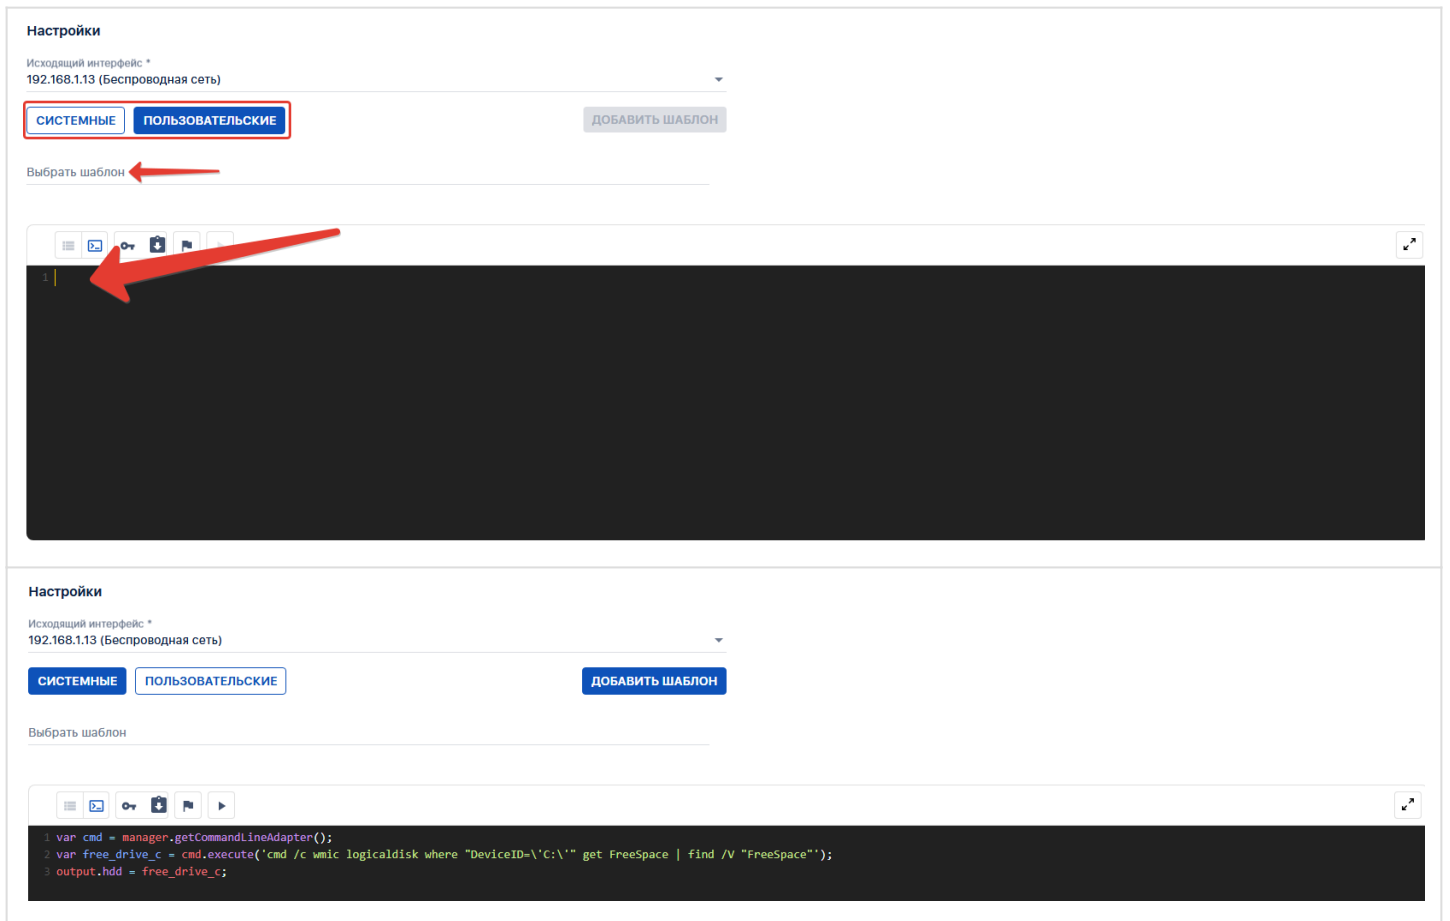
Настройки

Исходящий интерфейс *
192.168.1.13 (Беспроводная сеть)

СИСТЕМНЫЕ ПОЛЬЗОВАТЕЛЬСКИЕ ДОБАВИТЬ ШАБЛОН

Выбрать шаблон

1

Настройки

Исходящий интерфейс *
192.168.1.13 (Беспроводная сеть)

СИСТЕМНЫЕ ПОЛЬЗОВАТЕЛЬСКИЕ ДОБАВИТЬ ШАБЛОН

Выбрать шаблон

1 var cmd = manager.getCommandLineAdapter();
2 var free_drive_c = cmd.execute('cmd /c wmic logicaldisk where "DeviceID=\'C:\'" get FreeSpace | find /V "FreeSpace"');
3 output.hdd = free_drive_c;